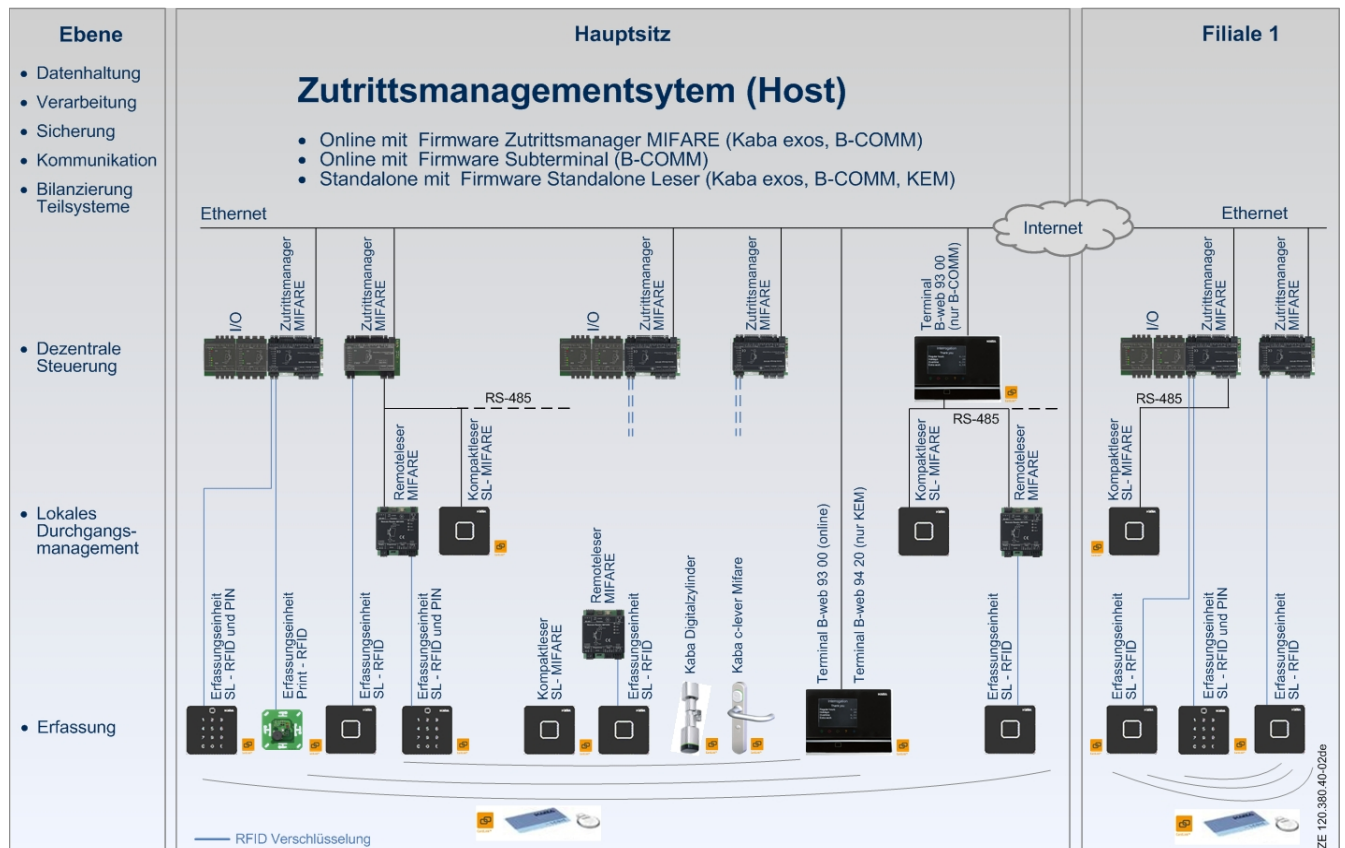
Ebene

• Datenhaltung
• Verarbeitung
• Sicherung
• Kommunikation
• Bilanzierung Teilsysteme

• Dezentrale Steuerung

• Lokales Durchgangsmanagement

• Erfassung

Hauptsitz

Zutrittsmanagementsytem (Host)

• Online mit Firmware Zutrittsmanager MIFARE (Kaba exos, B-COMM)
• Online mit Firmware Subterminal (B-COMM)
• Standalone mit Firmware Standalone Leser (Kaba exos, B-COMM, KEM)

Ethernet

Internet

I/O
Zutrittsmanager MIFARE
Zutrittsmanager MIFARE
I/O
Zutrittsmanager MIFARE
Zutrittsmanager MIFARE
Terminal B-web 93 00 (nur B-COMM)

RS-485
RS-485

Remoteleser MIFARE
Kompaktleser SL- MIFARE
Terminal B-web 93 00 (online)
Terminal B-web 94 20 (nur KEM)
Kompaktleser SL- MIFARE
Remoteleser MIFARE

Erfassungseinheit SL - RFID und PIN
Erfassungseinheit Print - RFID
Erfassungseinheit SL - RFID
Erfassungseinheit SL - RFID und PIN
Kompaktleser SL- MIFARE
Remoteleser MIFARE
Erfassungseinheit SL - RFID
Kaba Digitalzylinder
Kaba c-lever Mifare
Erfassungseinheit SL - RFID

Filiale 1

Ethernet

I/O
Zutrittsmanager MIFARE
Zutrittsmanager MIFARE

RS-485

Kompaktleser SL- MIFARE

Erfassungseinheit SL - RFID
Erfassungseinheit SL - RFID und PIN
Erfassungseinheit SL - RFID

RFID Verschlüsselung

ZE 120.380.40-02de